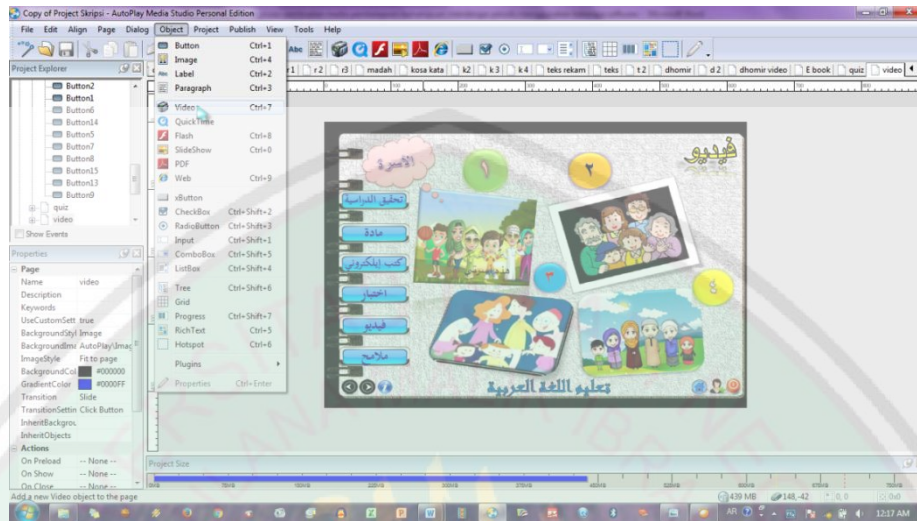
Copy of Project Skripsi - AutoPlay Media Studio Personal Edition

File Edit Align Page Dialog Object Project Publish View Tools Help

Project Explorer

Button2
Button1
Button6
Button14
Button5
Button7
Button8
Button15
Button13
Button9
quiz
video
Show Events

Properties

Page
Name video
Description
Keywords
UseCustomSett true
BackgroundStyl Image
BackgroundIm AutoPlay\Imag
ImageStyle Fit to page
BackgroundCol #000000
GradientColor #0000FF
Transition Slide
TransitionSettin Click Button
InheritBackgrou
InheritObjects
Actions
On Preload -- None --
On Show -- None --
On Close -- None --

Button Ctrl+1
Image Ctrl+4
Label Ctrl+2
Paragraph Ctrl+3
Video Ctrl+7
QuickTime
Flash Ctrl+8
SlideShow Ctrl+0
PDF
Web Ctrl+9
xButton
CheckBox Ctrl+Shift+2
RadioButton Ctrl+Shift+3
Input Ctrl+Shift+1
ComboBox Ctrl+Shift+5
ListBox Ctrl+Shift+4
Tree Ctrl+Shift+6
Grid
Progress Ctrl+Shift+7
RichText Ctrl+5
Hotspot Ctrl+6
Plugins
Properties Ctrl+Enter

r1 r2 r3 madah kosa kata k2 k3 k4 teks rekam teks t2 dhomir d2 dhomir video E book quiz video

فيديو
الأسرة
تحقق الدراسية
مادة
كتب إليكتروني
اختبار
فيديو
علامج
١
٢
٣
٤
تعليم اللغة العربية

Project Size

Add a new Video object to the page

439 MB 148,-42 0,0

12:17 AM